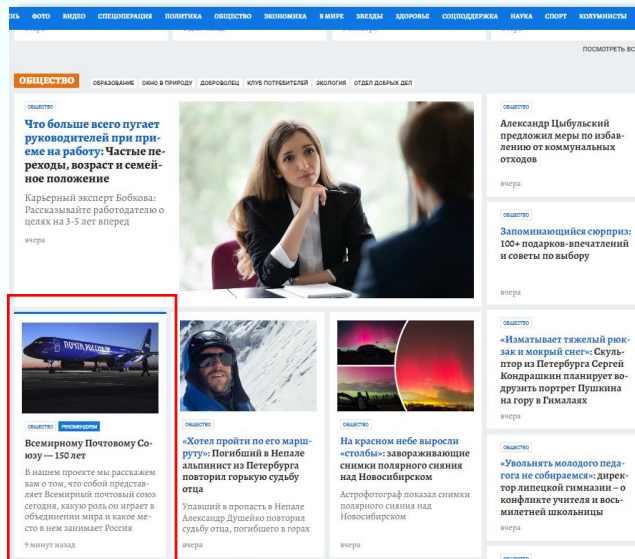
ЗНЬ ФОТО ВИДЕО СПЕЦОПЕРАЦИЯ ПОЛИТИКА ОБЩЕСТВО ЭКОНОМИКА В МИРЕ ЗВЕЗДЫ ЗДОРОВЬЕ СОЦПОДДЕРЖКА НАУКА СПОРТ КОЛУМНИСТЫ

ПОСМОТРЕТЬ ВС

ОБЩЕСТВО ОБРАЗОВАНИЕ ОКНО В ПРИРОДУ ДОБРОВОЛЕЦ КЛУБ ПОТРЕБИТЕЛЕЙ ЭКОЛОГИЯ ОТДЕЛ ДОБРЫХ ДЕЛ

ОБЩЕСТВО

Что больше всего пугает руководителей при приеме на работу: Частые переходы, возраст и семейное положение

Карьерный эксперт Бобкова: Рассказывайте работодателю о целях на 3-5 лет вперед

вчера

ОБЩЕСТВО

Александр Цыбульский предложил меры по избавлению от коммунальных отходов

вчера

ОБЩЕСТВО

Запоминающийся сюрприз?: 100+ подарков-впечатлений и советы по выбору

вчера

ОБЩЕСТВО РЕКОМЕНДУЕМ

Всемирному Почтовому Союзу — 150 лет

В нашем проекте мы расскажем вам о том, что собой представляет Всемирный почтовый союз сегодня, какую роль он играет в объединении мира и какое место в нем занимает Россия

9 минут назад

ОБЩЕСТВО

«Хотел пройти по его маршруту»: Погибший в Непале альпинист из Петербурга повторил горькую судьбу отца

Упавший в пропасть в Непале Александр Душейко повторил судьбу отца, погибшего в горах

вчера

ОБЩЕСТВО

На красном небе выросли «столбы»: завораживающие снимки полярного сияния над Новосибирском

Астрофотограф показал снимки полярного сияния над Новосибирском

вчера

ОБЩЕСТВО

«Изматывает тяжелый рюкзак и мокрый снег»: Скульптор из Петербурга Сергей Кондрашкин планирует водрузить портрет Пушкина на гору в Гималаях

вчера

ОБЩЕСТВО

«Увольнять молодого педагога не собираемся»: директор липецкой гимназии – о конфликте учителя и восьмилетней школьницы

вчера